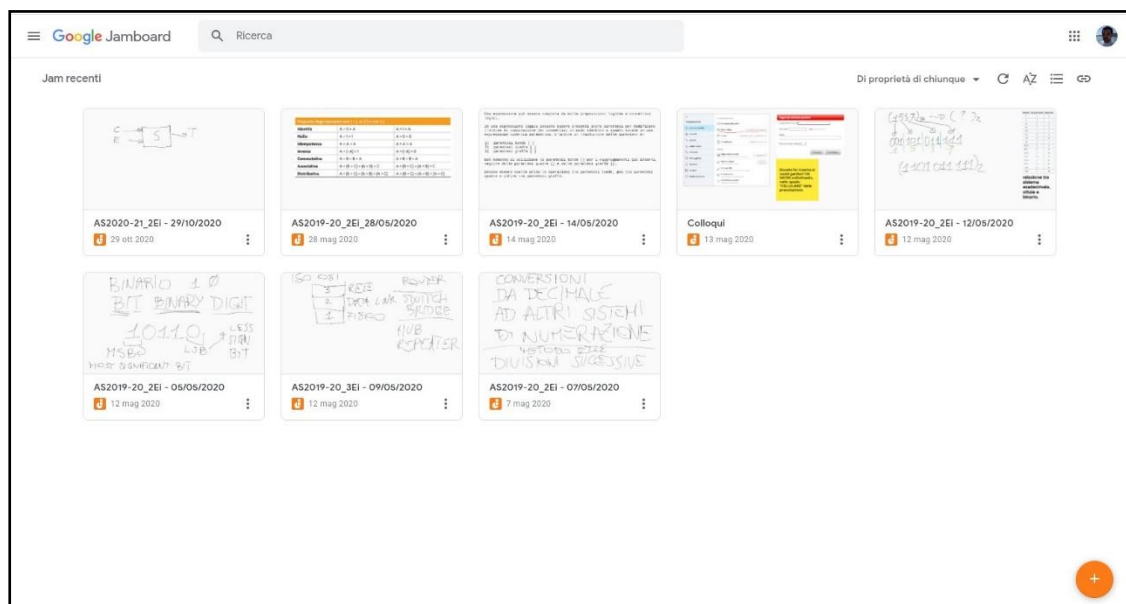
Google Jamboard

Ricerca

Jam recenti

Di proprietà di chiunque

AS2020-21_2Ei - 29/10/2020
29 ott 2020

AS2019-20_2Ei_28/05/2020
28 mag 2020

AS2019-20_2Ei - 14/05/2020
14 mag 2020

Colloqui
13 mag 2020

AS2019-20_2Ei - 12/05/2020
12 mag 2020

BINARIO 1 0
BIT BINARY DIGIT
10110
MSB LSB LESS SIGN BIT
MOST SIGNIFICANT BIT

AS2019-20_2Ei - 05/05/2020
12 mag 2020

ISO OSI
3 RETE ROUTER
2 DATA LINK SWITCH BRIDGE
1 FISICO HUB REPEATER

AS2019-20_3Ei - 09/05/2020
12 mag 2020

CONVERSIONI DA DECIMALE AD ALTRI SISTEMI DI NUMERAZIONE
METODO DELLE DIVISIONI SUCCESSIVE

AS2019-20_2Ei - 07/05/2020
7 mag 2020